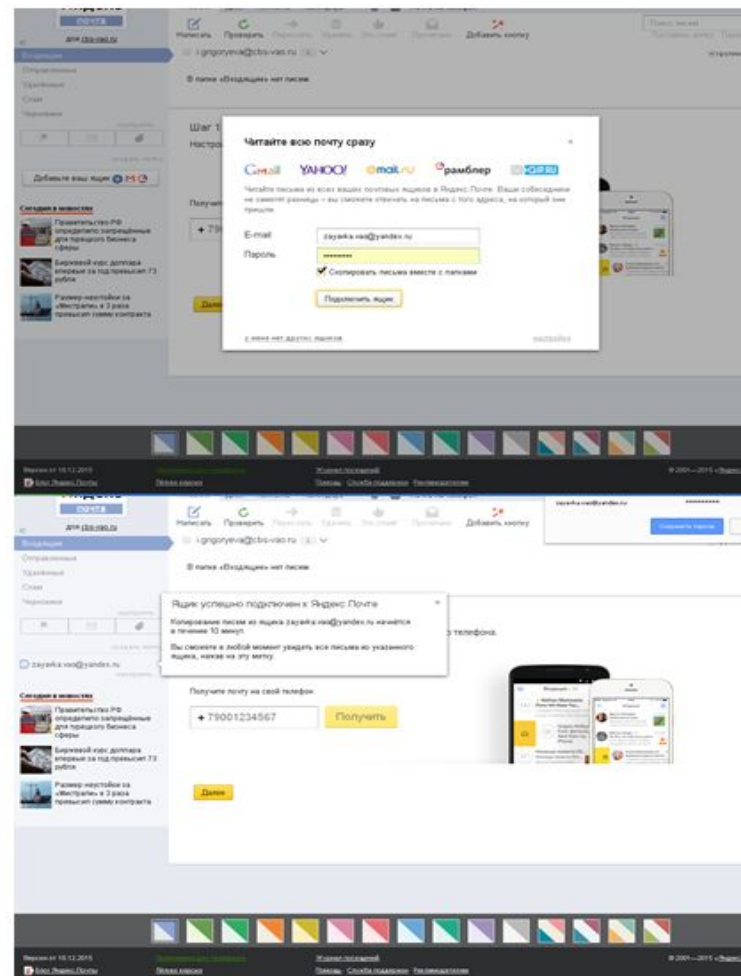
ПОЧТА
для cbs-vao.ru
Входящие
Отправленные
Удалённые
Спам
Черновики
Написать Проверить Переслать Удалить Это спам! Не прочитано Добавить кнопку
i.grigoryeva@cbs-vao.ru
В папке «Входящие» нет писем
Шаг 1
Настро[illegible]
Добавьте ваш ящик
Сегодня в новостях
Правительство РФ определило запрещённые для турецкого бизнеса сферы
Биржевой курс доллара впервые за год превысил 73 рубля
Размер неустойки за «Мистрали» в 3 раза превысил сумму контракта
Получите
+ 790
Далее

Читайте всю почту сразу
×
Gmail YAHOO! @mail.ru рамблер QIP.RU
Читайте письма из всех ваших почтовых ящиков в Яндекс.Почте. Ваши собеседники не заметят разницы – вы сможете отвечать на письма с того адреса, на который они пришли.
E-mail zayavka.vao@yandex.ru
Пароль ••••••••••
Скопировать письма вместе с папками
Подключить ящик
у меня нет других ящиков
настройки

Версия от 16.12.2015
Блог Яндекс.Почты
Журнал посещений
Помощь Служба поддержки Рекламодателям
© 2001—2015 «Яндекс»

ПОЧТА
для cbs-vao.ru
Входящие
Отправленные
Удалённые
Спам
Черновики
Написать Проверить Переслать Удалить Это спам! Не прочитано Добавить кнопку
i.grigoryeva@cbs-vao.ru
В папке «Входящие» нет писем
zayavka.vao@yandex.ru
Сохранить пароль
zayavka.vao@yandex.ru ••••••••••
Ящик успешно подключен к Яндекс.Почте
×
Копирование писем из ящика zayavka.vao@yandex.ru начнётся в течение 10 минут.
Вы сможете в любой момент увидеть все письма из указанного ящика, нажав на эту метку.
о телефона.
Сегодня в новостях
Правительство РФ определило запрещённые для турецкого бизнеса сферы
Биржевой курс доллара впервые за год превысил 73 рубля
Размер неустойки за «Мистрали» в 3 раза превысил сумму контракта
Получите почту на свой телефон
+ 79001234567
Получить
Далее

Версия от 16.12.2015
Блог Яндекс.Почты
Журнал посещений
Помощь Служба поддержки Рекламодателям
© 2001—2015 «Яндекс»